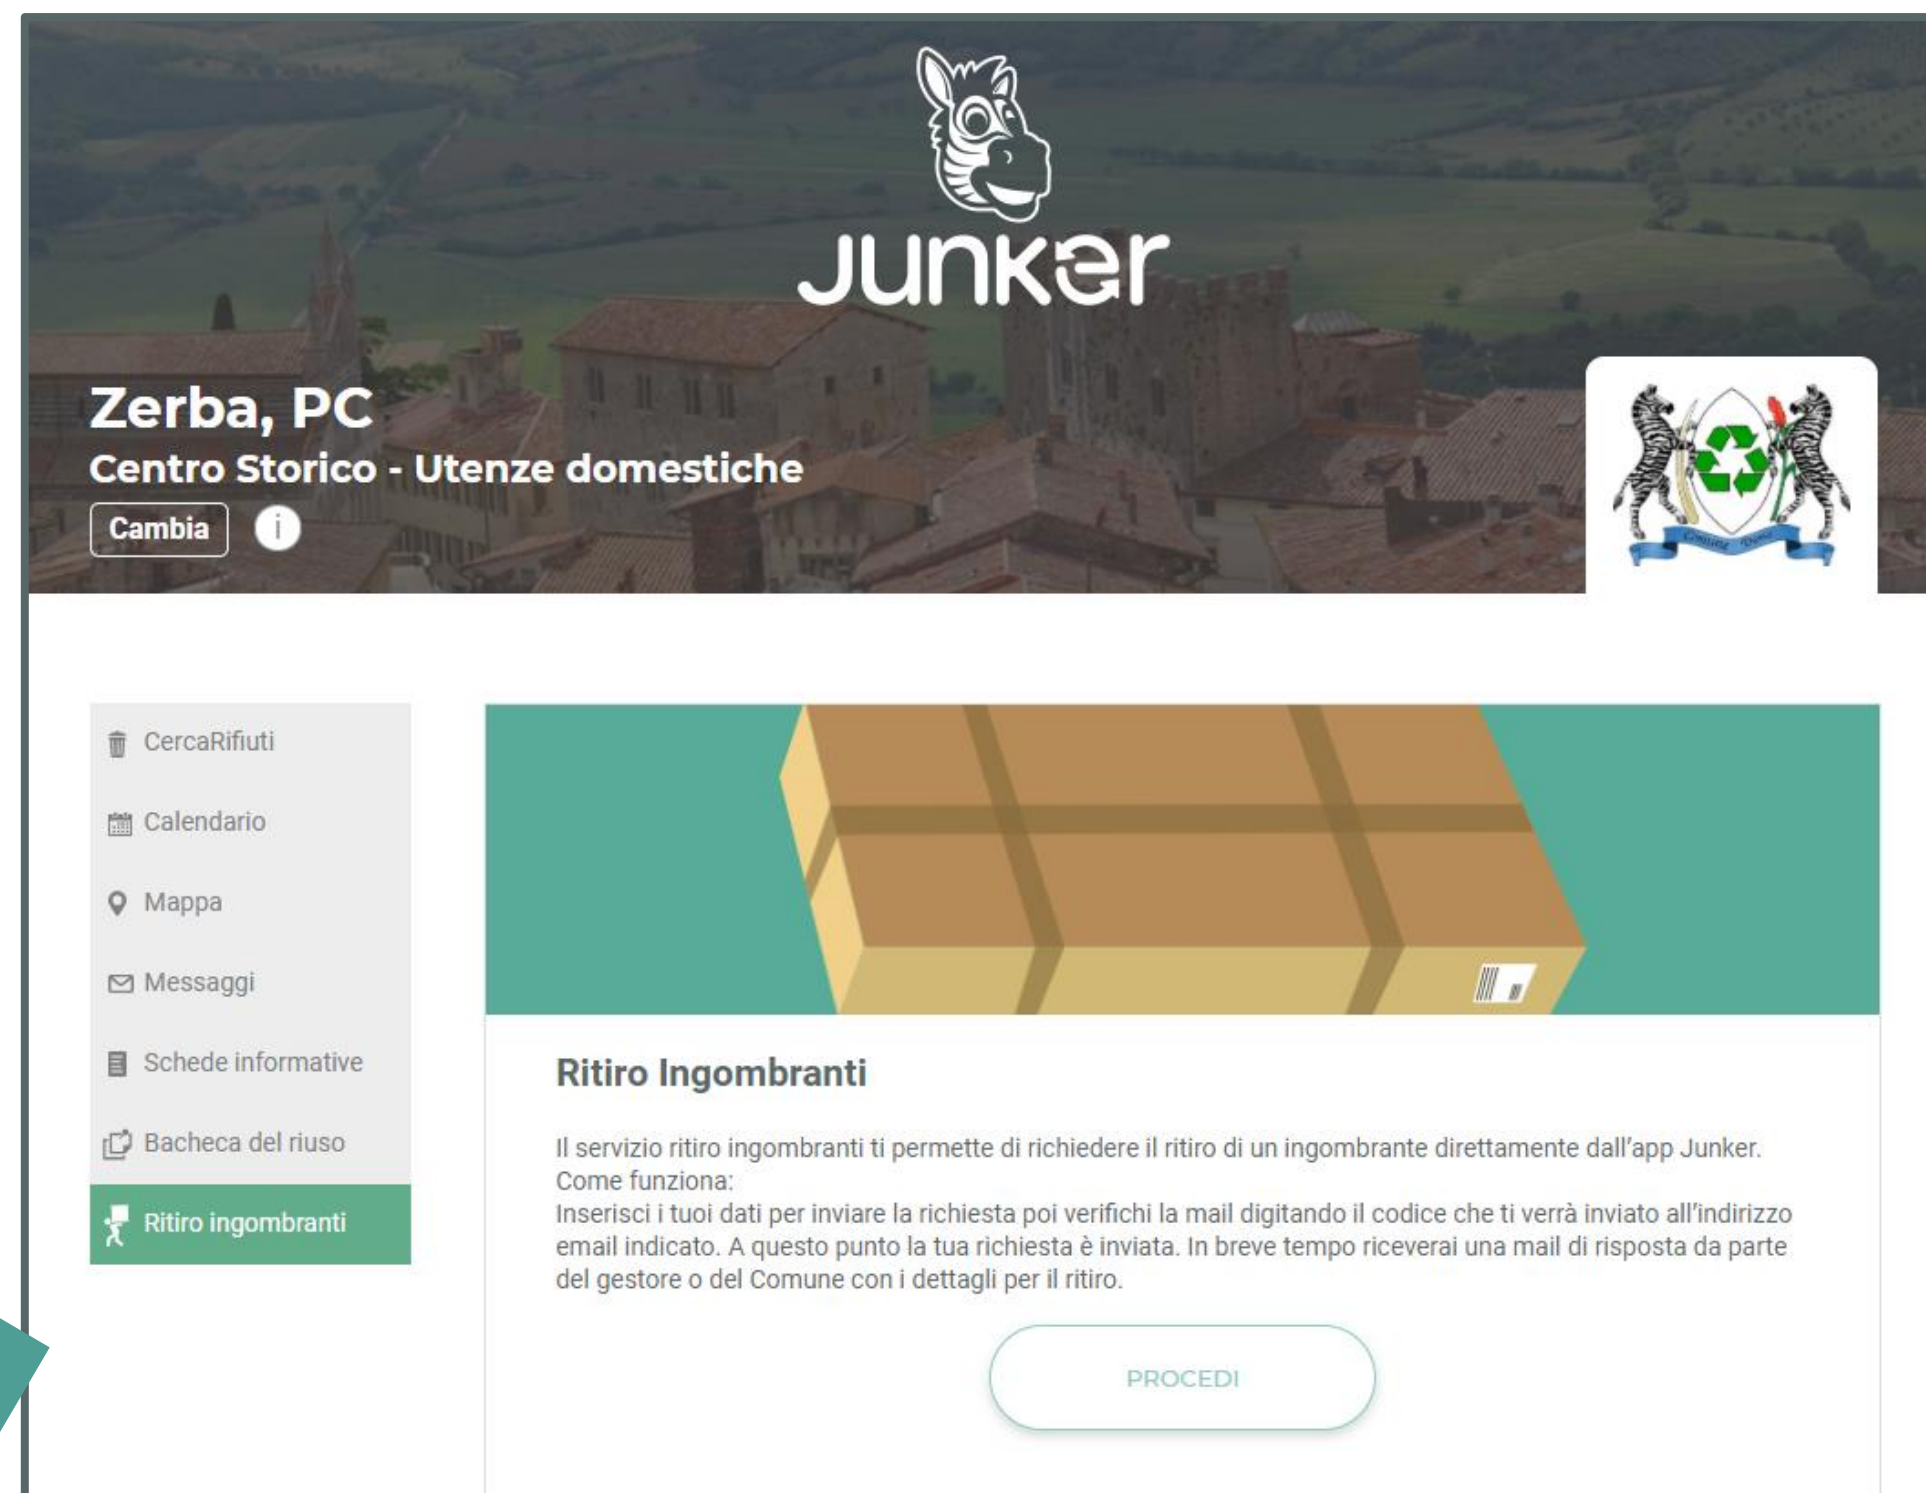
Junker

Zerba, PC

Centro Storico - Utenze domestiche

Cambia

CercaRifiuti

Calendario

Mappa

Messaggi

Schede informative

Bacheca del riuso

Ritiro ingombranti

Ritiro Ingombranti

Il servizio ritiro ingombranti ti permette di richiedere il ritiro di un ingombrante direttamente dall'app Junker.
Come funziona:
Inserisci i tuoi dati per inviare la richiesta poi verifichi la mail digitando il codice che ti verrà inviato all'indirizzo email indicato. A questo punto la tua richiesta è inviata. In breve tempo riceverai una mail di risposta da parte del gestore o del Comune con i dettagli per il ritiro.

PROCEDI